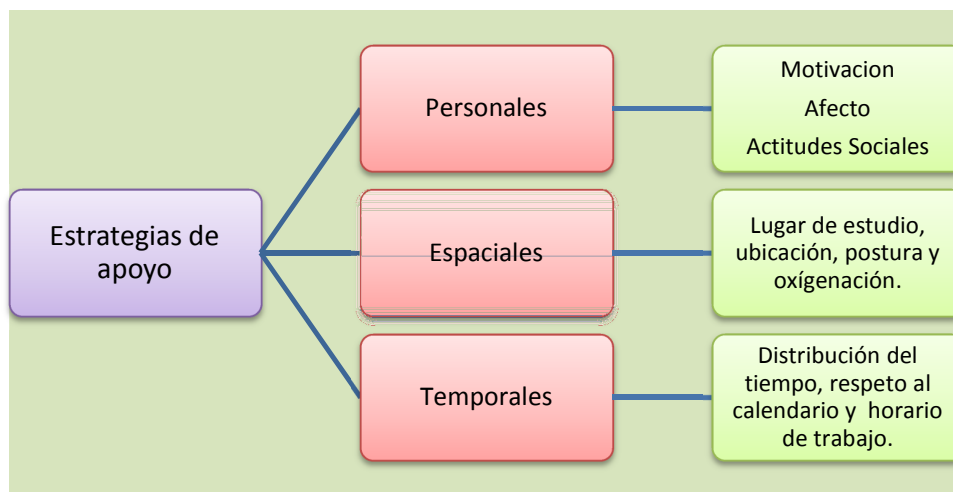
Estrategias de apoyo

Personales

Motivacion
Afecto
Actitudes Sociales

Espaciales

Lugar de estudio, ubicación, postura y oxígenación.

Temporales

Distribución del tiempo, respeto al calendario y horario de trabajo.